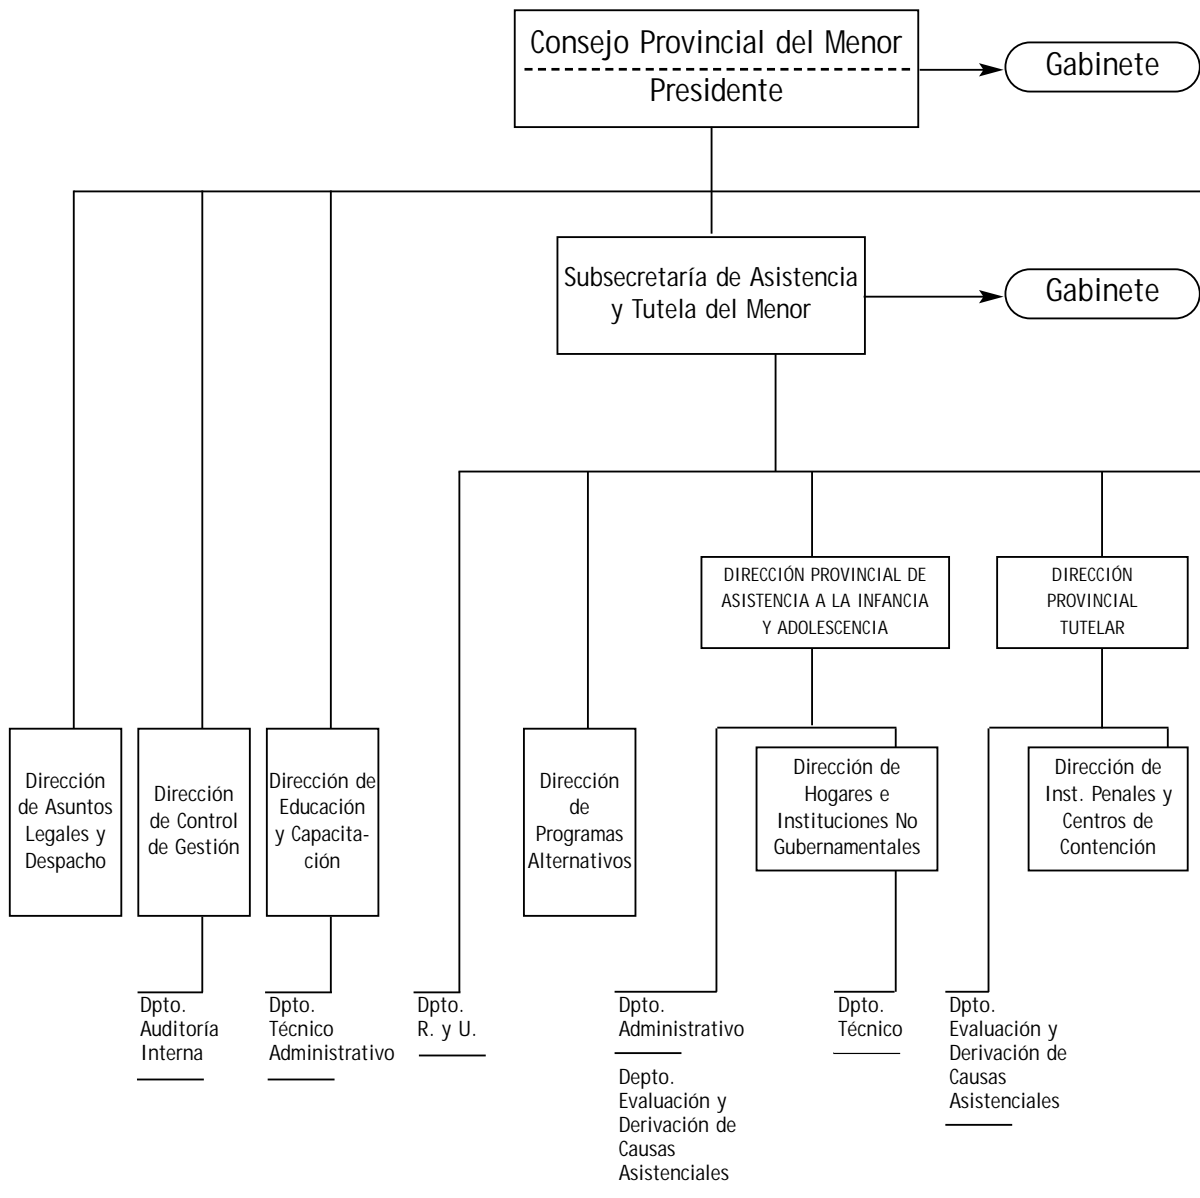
Consejo Provincial del Menor
Presidente

Gabinete

Subsecretaría de Asistencia y Tutela del Menor

Gabinete

DIRECCIÓN PROVINCIAL DE ASISTENCIA A LA INFANCIA Y ADOLESCENCIA

DIRECCIÓN PROVINCIAL TUTELAR

Dirección de Asuntos Legales y Despacho

Dirección de Control de Gestión

Dirección de Educación y Capacitación

Dirección de Programas Alternativos

Dirección de Hogares e Instituciones No Gubernamentales

Dirección de Inst. Penales y Centros de Contención

Dpto. Auditoría Interna

Dpto. Técnico Administrativo

Dpto. R. y U.

Dpto. Administrativo

Depto. Evaluación y Derivación de Causas Asistenciales

Dpto. Técnico

Dpto. Evaluación y Derivación de Causas Asistenciales